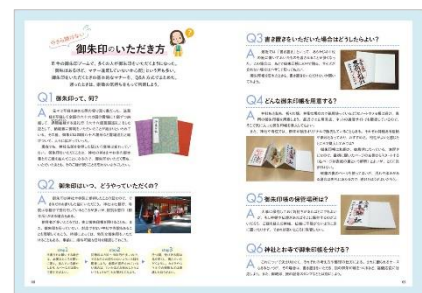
御朱印のいただき方

Q1 御朱印って、何?

Q2 御朱印はいつ、どうやっていただくの?

Q3 書き置きをいただいた場合はどうしたらよい?

Q4 どんな御朱印帳を用意する?

Q5 御朱印帳の保管場所は?

Q6 神社とお寺で御朱印帳を分ける?

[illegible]